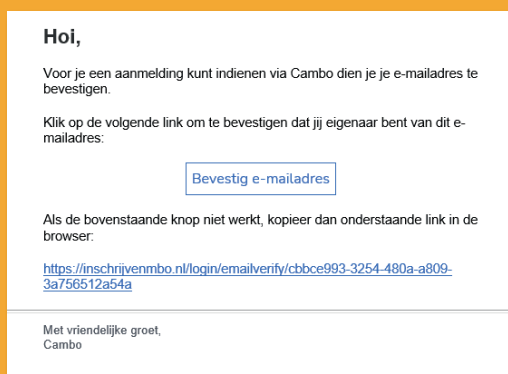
Hoi,

Voor je een aanmelding kunt indienen via Cambo dien je je e-mailadres te bevestigen.

Klik op de volgende link om te bevestigen dat jij eigenaar bent van dit e-mailadres:

Bevestig e-mailadres

Als de bovenstaande knop niet werkt, kopieer dan onderstaande link in de browser:

https://inschrijvenmbo.nl/login/emailverify/cbbce993-3254-480a-a809-3a756512a54a

Met vriendelijke groet,
Cambo